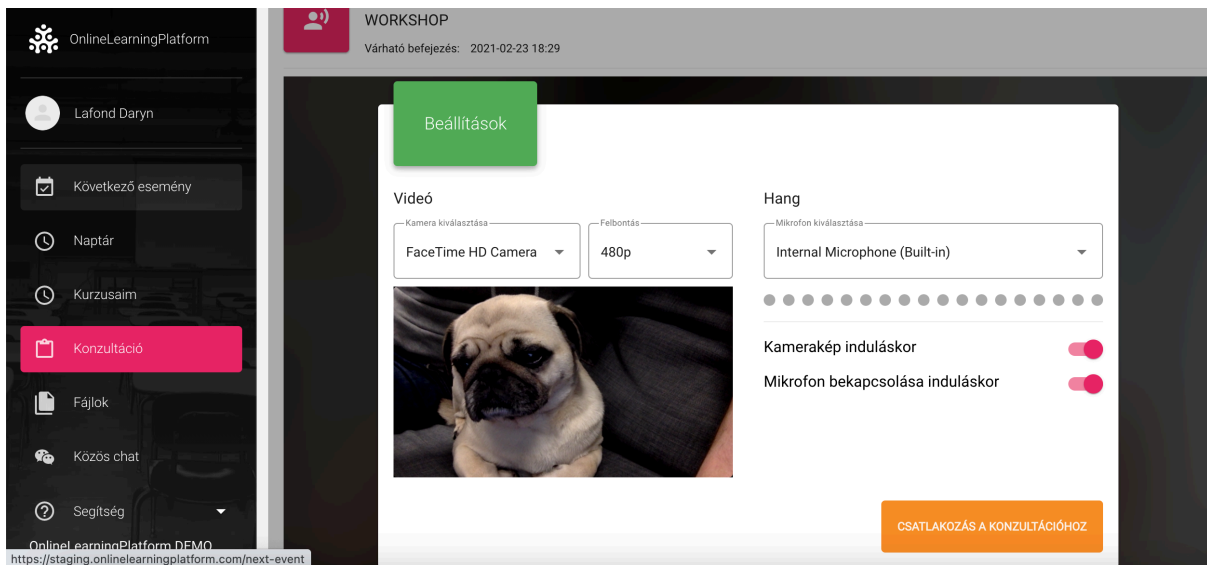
OnlineLearningPlatform

Lafond Daryn

Következő esemény

Naptár

Kurzusaim

Konzultáció

Fájlok

Közös chat

Segítség

OnlineLearningPlatform DEMO

https://staging.onlinelearningplatform.com/next-event

WORKSHOP

Várható befejezés: 2021-02-23 18:29

Beállítások

Videó

Kamera kiválasztása

FaceTime HD Camera

Felbontás

480p

Hang

Mikrofon kiválasztása

Internal Microphone (Built-in)

Kamerakép induláskor

Mikrofon bekapcsolása induláskor

CSATLAKOZÁS A KONZULTÁCIÓHOZ